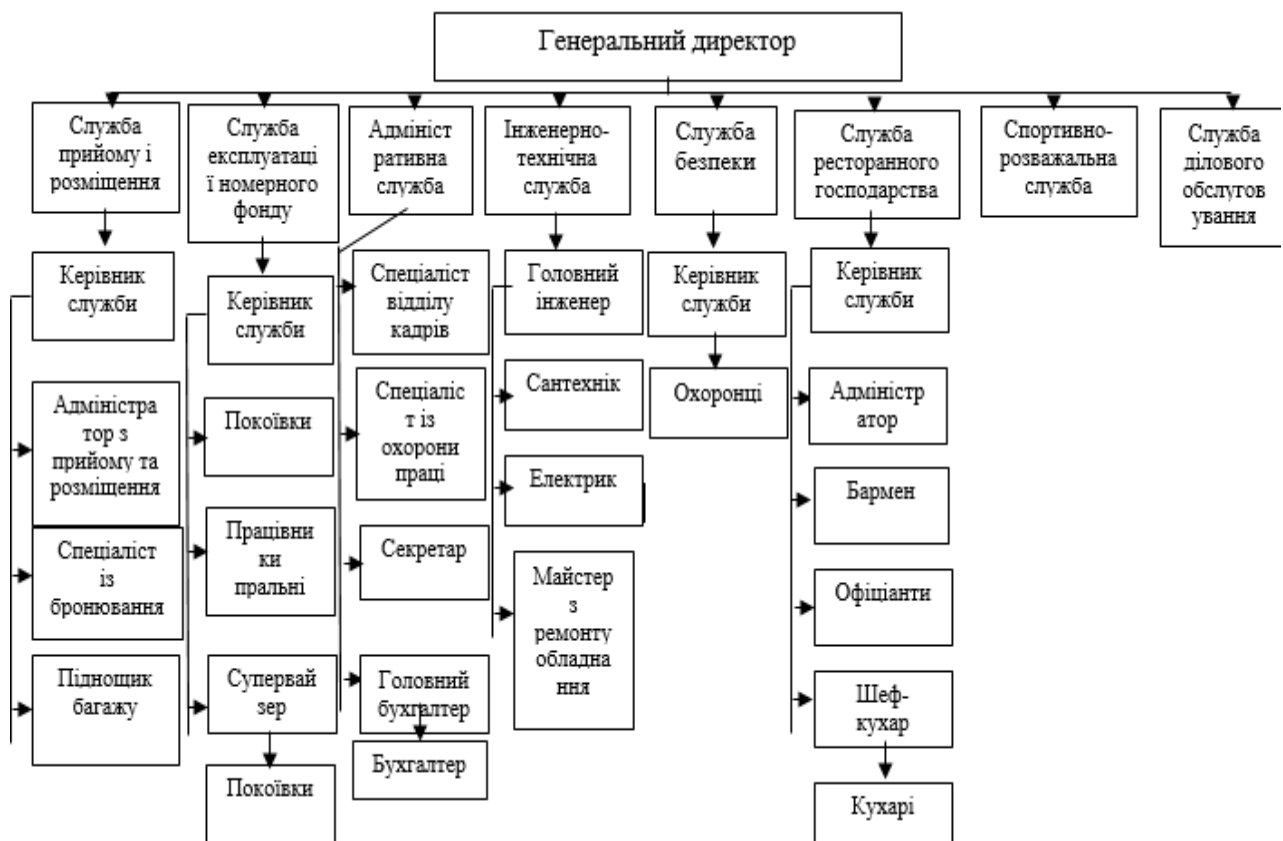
Генеральний директор

Служба прийому і розміщення

Керівник служби

Адміністратор з прийому та розміщення

Спеціаліст із бронювання

Підносщик багажу

Служба експлуатаці ї номерного фонду

Керівник служби

Покоївки

Працівники пральні

Супервайзер

Покоївки

Адміністративна служба

Спеціаліст відділу кадрів

Спеціаліст із охорони праці

Секретар

Головний бухгалтер

Бухгалтер

Інженерно-технічна служба

Головний інженер

Сантехнік

Електрик

Майстер з ремонту обладнання

Служба безпеки

Керівник служби

Охоронці

Служба ресторанного господарства

Керівник служби

Адміністратор

Бармен

Офіціанти

Шеф-кухар

Кухарі

Спортивно-розважальна служба

Служба ділового обслуговування